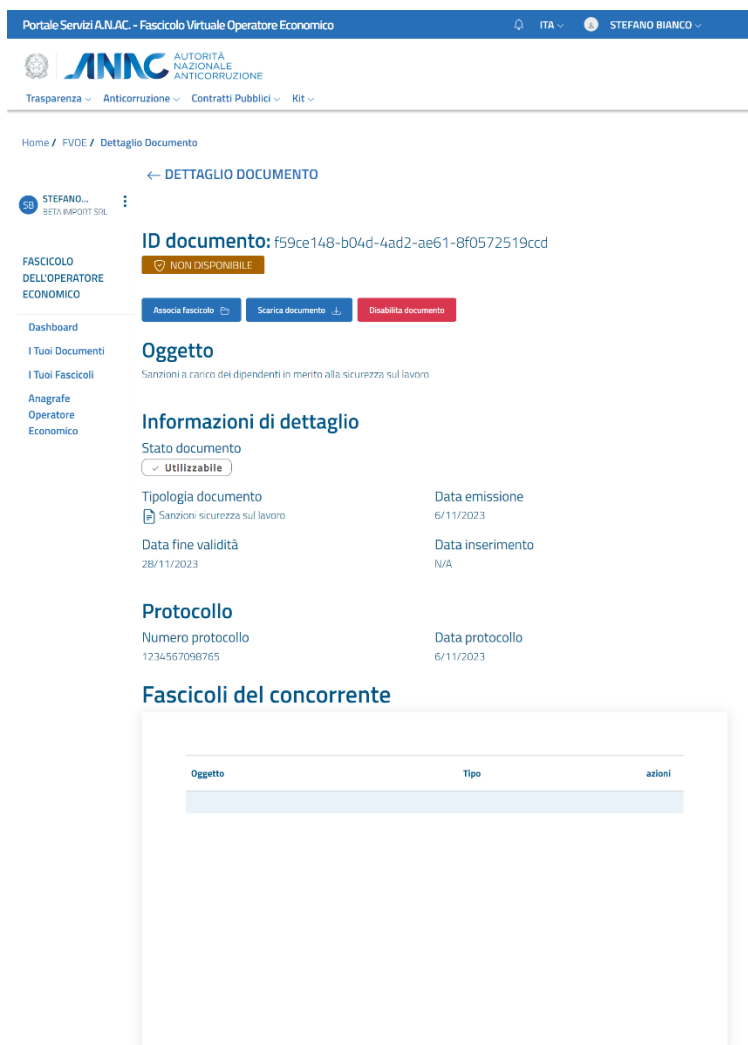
Portale Servizi A.N.AC. - Fascicolo Virtuale Operatore Economico

ITA

STEFANO BIANCO

ANAC AUTORITÀ NAZIONALE ANTICORRUZIONE

Trasparenza Anticorruzione Contratti Pubblici Kit

Home / FVOE / Dettaglio Documento

← DETTAGLIO DOCUMENTO

SB STEFANO... BETA IMPORT SRL

FASCICOLO DELL'OPERATORE ECONOMICO

Dashboard

I Tuoi Documenti

I Tuoi Fascicoli

Anagrafe Operatore Economico

ID documento: f59ce148-b04d-4ad2-ae61-8f0572519ccd

NON DISPONIBILE

Associa fascicolo

Scarica documento

Disabilita documento

Oggetto

Sanzioni a carico dei dipendenti in merito alla sicurezza sul lavoro

Informazioni di dettaglio

Stato documento

Utilizzabile

Tipologia documento

Sanzioni sicurezza sul lavoro

Data emissione

6/11/2023

Data fine validità

28/11/2023

Data inserimento

N/A

Protocollo

Numero protocollo

1234567098765

Data protocollo

6/11/2023

Fascicoli del concorrente

| Oggetto | Tipo | azioni |
|---|---|---|
| | | |